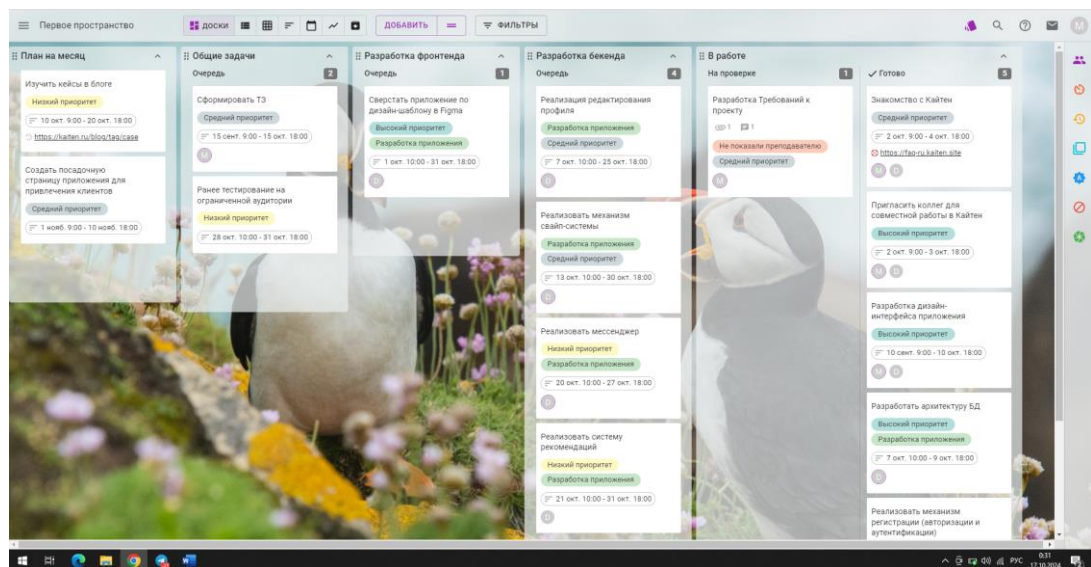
Первое пространство

ДОСКИ

ДОБАВИТЬ

ФИЛЬТРЫ

M

План на месяц

Изучить кейсы в блоге

Низкий приоритет

10 окт. 9:00 - 20 окт. 18:00

https://kaiten.ru/blog/tag/case

Создать посадочную страницу приложения для привлечения клиентов

Средний приоритет

1 нояб. 9:00 - 10 нояб. 18:00

Общие задачи

Очередь 2

Сформировать ТЗ

Средний приоритет

15 сент. 9:00 - 15 окт. 18:00

M

Ранее тестирование на ограниченной аудитории

Низкий приоритет

28 окт. 10:00 - 31 окт. 18:00

Разработка фронтенда

Очередь 1

Сверстать приложение по дизайн-шаблону в Figma

Высокий приоритет

Разработка приложения

1 окт. 10:00 - 31 окт. 18:00

D

Разработка бекенда

Очередь 4

Реализация редактирования профиля

Разработка приложения

Средний приоритет

7 окт. 10:00 - 25 окт. 18:00

D

Реализовать механизм свайп-системы

Разработка приложения

Средний приоритет

13 окт. 10:00 - 30 окт. 18:00

D

Реализовать мессенджер

Низкий приоритет

Разработка приложения

20 окт. 10:00 - 27 окт. 18:00

D

Реализовать систему рекомендаций

Низкий приоритет

Разработка приложения

21 окт. 10:00 - 31 окт. 18:00

D

В работе

На проверке 1

Разработка Требований к проекту

1 1

Не показали преподавателю

Средний приоритет

M

Готово 5

Знакомство с Кайтен

Средний приоритет

2 окт. 9:00 - 4 окт. 18:00

https://faq-ru.kaiten.site

M D

Пригласить коллег для совместной работы в Кайтен

Высокий приоритет

2 окт. 9:00 - 3 окт. 18:00

M D

Разработка дизайн-интерфейса приложения

Высокий приоритет

10 сент. 9:00 - 10 окт. 18:00

M D

Разработать архитектуру БД

Высокий приоритет

Разработка приложения

7 окт. 10:00 - 9 окт. 18:00

D

Реализовать механизм регистрации (авторизации и аутентификации)

РУС 0:31 17.10.2024